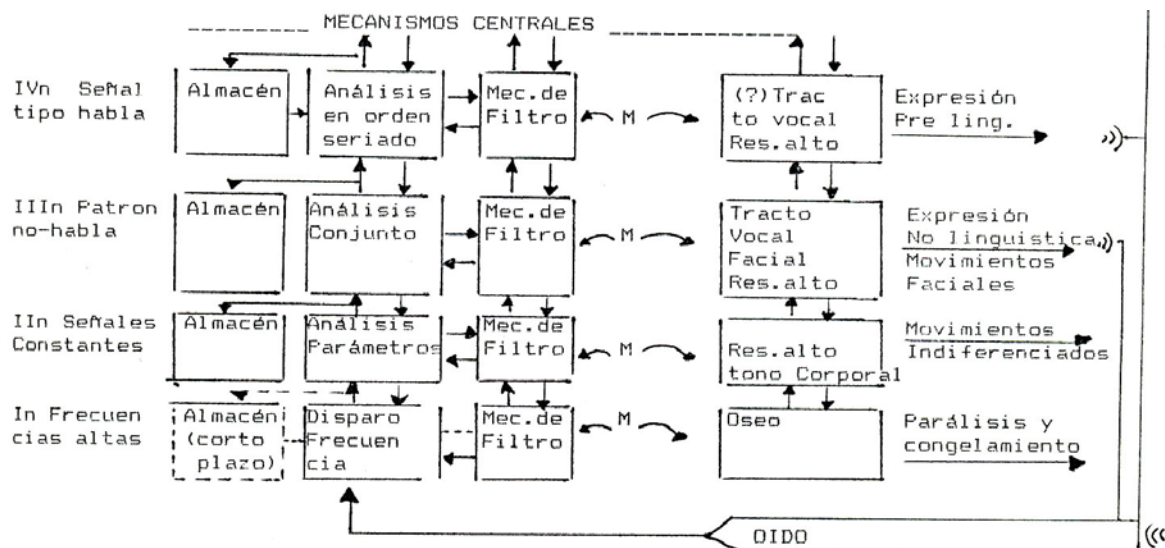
MECANISMOS CENTRALES

IVn Señal tipo habla
Almacén
Análisis en orden seriado
Mec.de Filtro
M
(?)Tracto vocal Res.alto
Expresión Pre ling.

IIIn Patron no-habla
Almacén
Análisis Conjunto
Mec.de Filtro
M
Tracto Vocal Facial Res.alto
Expresión No linguistica
Movimientos Faciales

IIn Señales Constantes
Almacén
Análisis Parámetros
Mec.de Filtro
M
Res.alto tono Corporal
Movimientos Indiferenciados

In Frecuencias altas
Almacén (corto plazo)
Disparo Frecuencia
Mec.de Filtro
M
Oseo
Parálisis y congelamiento

OIDO